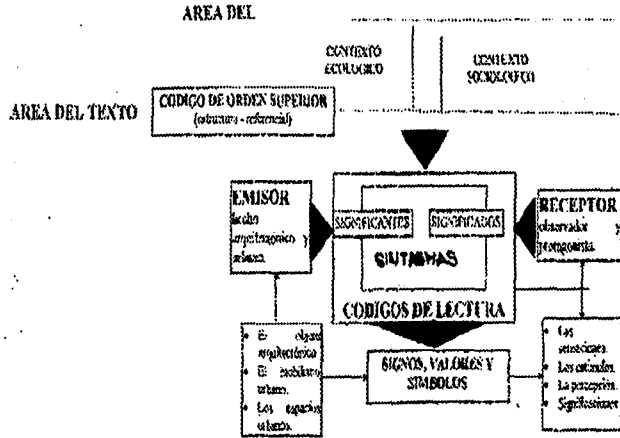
AREA DEL

CONTEXTO ECOLOGICO

CONTEXTO SOCIOLOGICO

AREA DEL TEXTO

CODIGO DE ORDEN SUPERIOR (estructura - referencial)

EMISOR hecho arquitectonico y urbano.

SIGNIFICANTES

SIGNIFICADOS

SINTAGMAS

RECEPTOR observador y protagonista.

CODIGOS DE LECTURA

• El objeto arquitectónico
• El mobiliario urbano.
• Los espacios urbanos.

SIGNOS, VALORES Y SIMBOLOS

• Las semánticas.
• Los culturales.
• La percepción.
• Significaciones